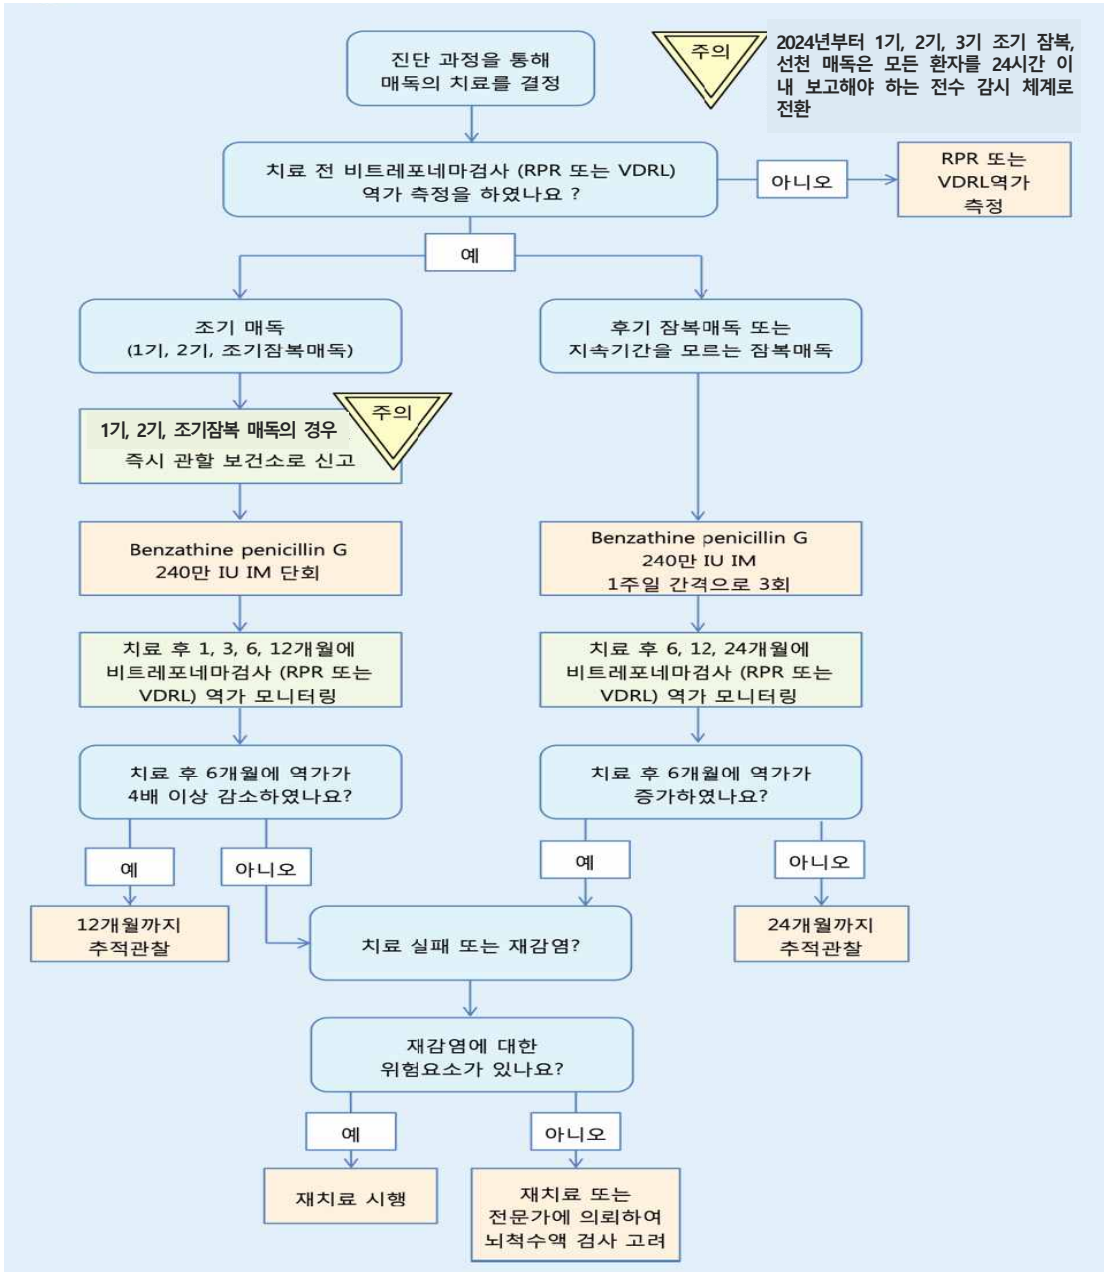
진단 과정을 통해 매독의 치료를 결정

주의

2024년부터 1기, 2기, 3기 조기 잠복, 선천 매독은 모든 환자를 24시간 이내 보고해야 하는 전수 감시 체계로 전환

치료 전 비트레포네마검사 (RPR 또는 VDRL) 역가 측정을 하였나요 ?

아니오

RPR 또는 VDRL역가 측정

예

조기 매독 (1기, 2기, 조기잠복매독)

후기 잠복매독 또는 지속기간을 모르는 잠복매독

1기, 2기, 조기잠복 매독의 경우 즉시 관할 보건소로 신고

주의

Benzathine penicillin G 240만 IU IM 단회

Benzathine penicillin G 240만 IU IM 1주일 간격으로 3회

치료 후 1, 3, 6, 12개월에 비트레포네마검사 (RPR 또는 VDRL) 역가 모니터링

치료 후 6, 12, 24개월에 비트레포네마검사 (RPR 또는 VDRL) 역가 모니터링

치료 후 6개월에 역가가 4배 이상 감소하였나요?

치료 후 6개월에 역가가 증가하였나요?

예

아니오

예

아니오

12개월까지 추적관찰

치료 실패 또는 재감염?

24개월까지 추적관찰

재감염에 대한 위험요소가 있나요?

예

아니오

재치료 시행

재치료 또는 전문가에 의뢰하여 뇌척수액 검사 고려